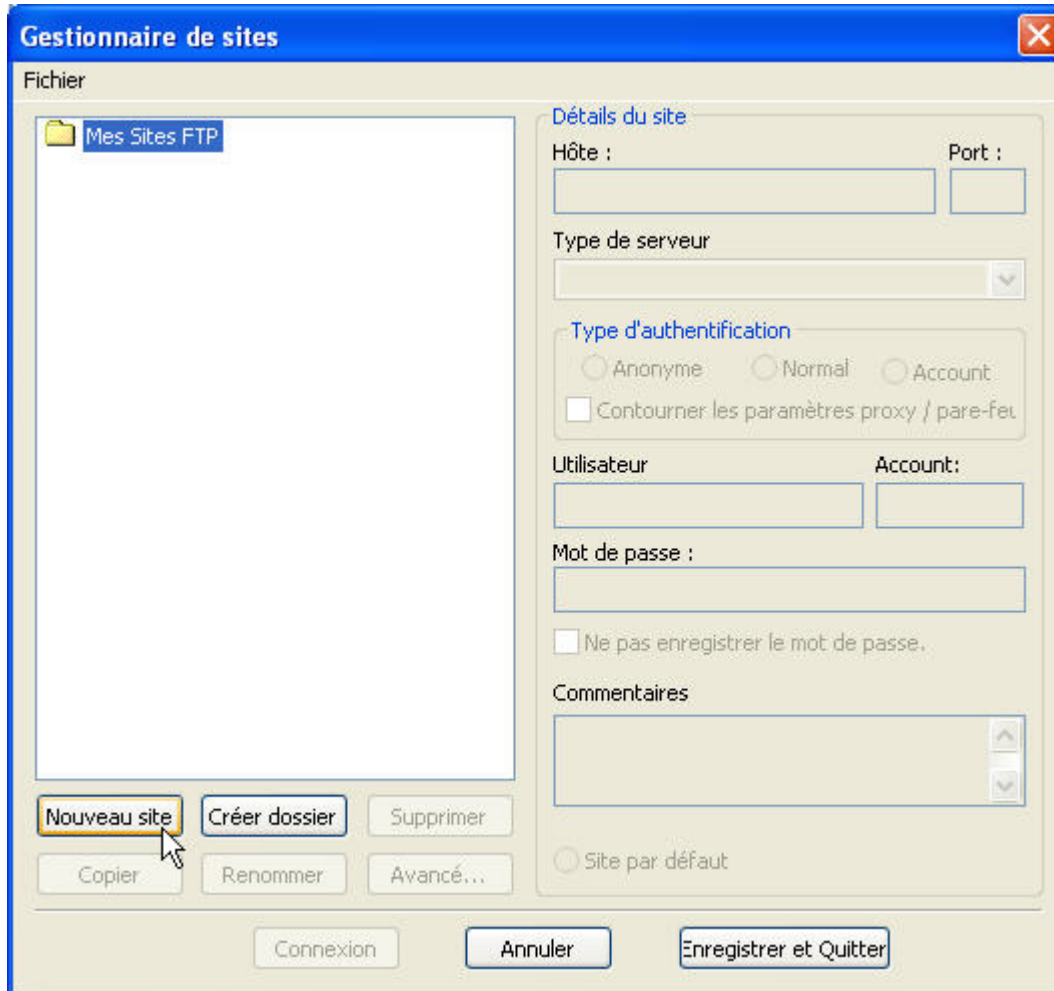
Gestionnaire de sites

Fichier

Mes Sites FTP

Détails du site

Hôte :

Port :

Type de serveur

Type d'authentification

Anonyme

Normal

Account

Contourner les paramètres proxy / pare-feu

Utilisateur

Account:

Mot de passe :

Ne pas enregistrer le mot de passe.

Commentaires

Nouveau site

Créer dossier

Supprimer

Copier

Renommer

Avancé...

Site par défaut

Connexion

Annuler

Enregistrer et Quitter